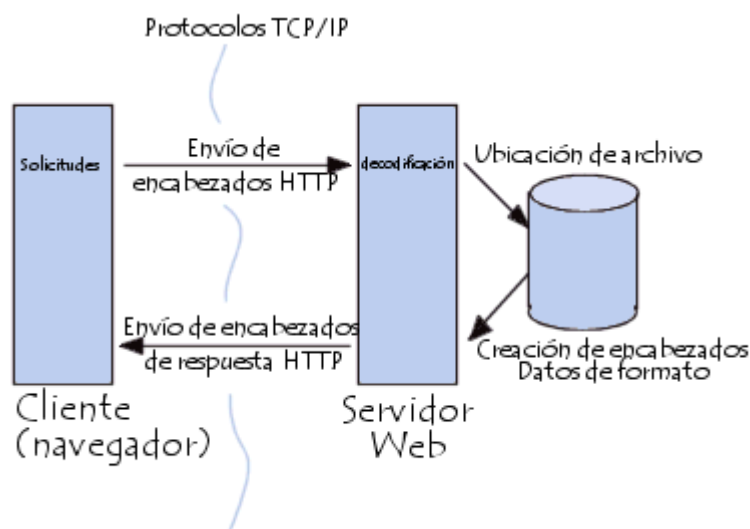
Protocolos TCP/IP

Solicitudes

Envío de encabezados HTTP

decodificación

Ubicación de archivo

Envío de encabezados de respuesta HTTP

Creación de encabezados
Datos de formato

Cliente
(navegador)

Servidor
Web